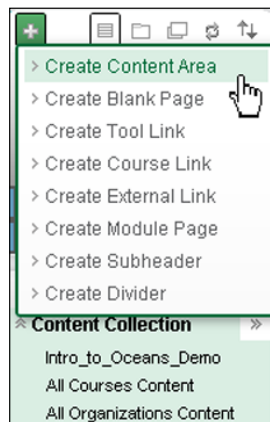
+

> Create Content Area
> Create Blank Page
> Create Tool Link
> Create Course Link
> Create External Link
> Create Module Page
> Create Subheader
> Create Divider

Content Collection »
Intro_to_Oceans_Demo
All Courses Content
All Organizations Content